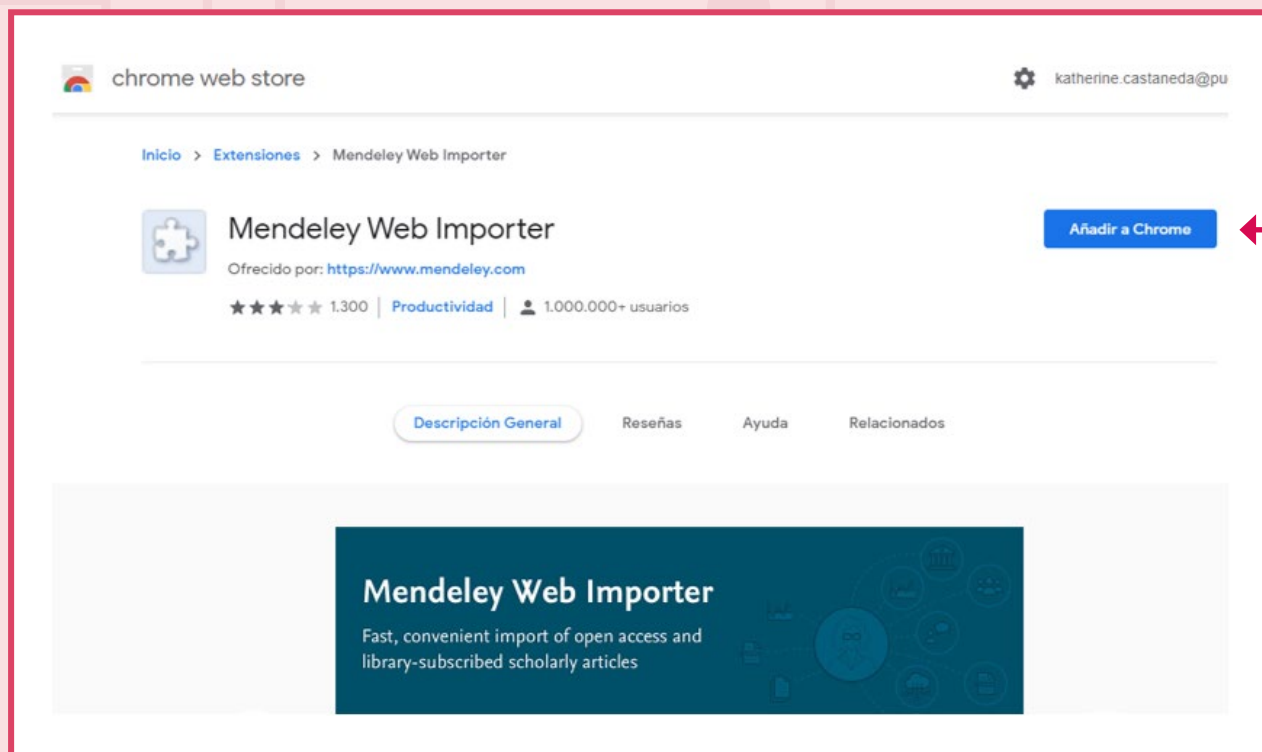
chrome web store

katherine.castaneda@pu

Inicio > Extensiones > Mendeley Web Importer

Mendeley Web Importer

Ofrecido por: https://www.mendeley.com

★★★★★ 1.300 | Productividad | 1.000.000+ usuarios

Añadir a Chrome

Descripción General   Reseñas   Ayuda   Relacionados

Mendeley Web Importer

Fast, convenient import of open access and library-subscribed scholarly articles